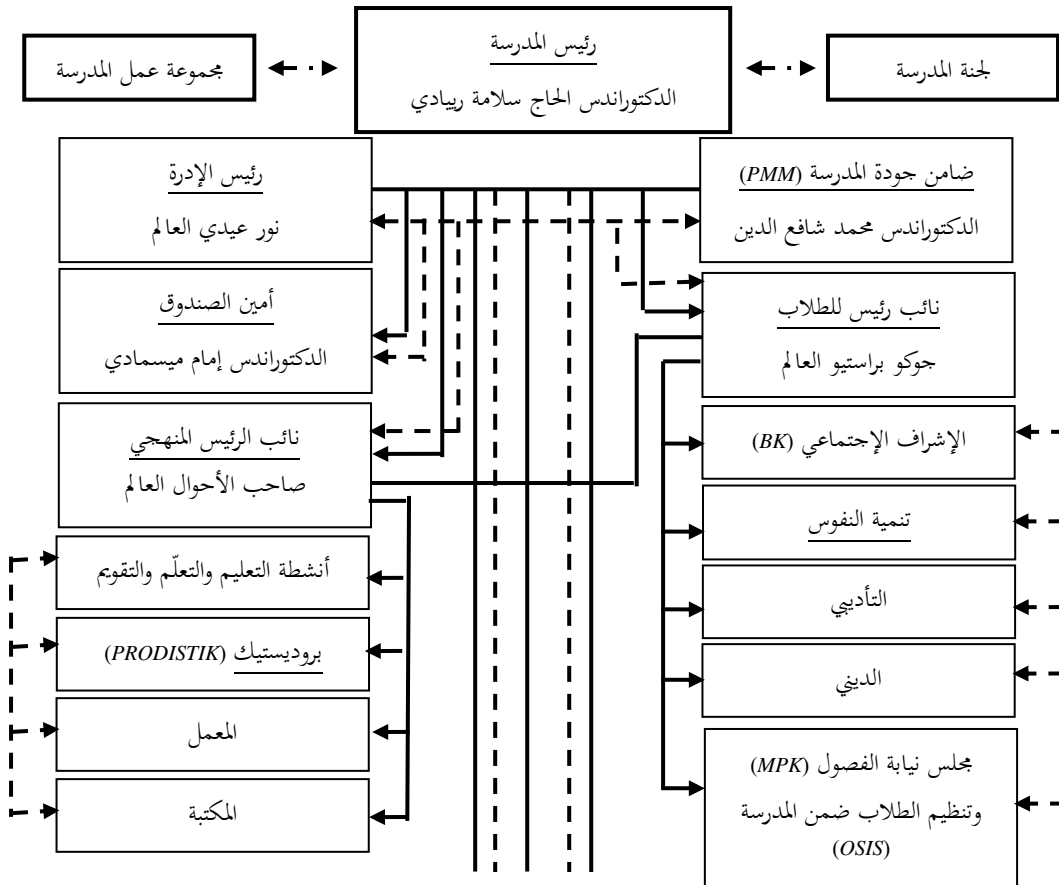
رئيس المدرسة
الدكتوراندس الحاج سلامة ريبادي

مجموعة عمل المدرسة

لجنة المدرسة

رئيس الإدرة
نور عيدي العالم

ضامن جودة المدرسة (PMM)
الدكتوراندس محمد شافع الدين

أمين الصندوق
الدكتوراندس إمام ميسمادي

نائب رئيس للطلاب
جوكو براستيو العالم

نائب الرئيس المنهجي
صاحب الأحوال العالم

الإشراف الإجتماعي (BK)

تنمية النفوس

التأديبي

الديني

مجلس نيابة الفصول (MPK) وتنظيم الطلاب ضمن المدرسة (OSIS)

أنشطة التعليم والتعلّم والتقويم

بروديستيك (PRODISTIK)

المعمل

المكتبة